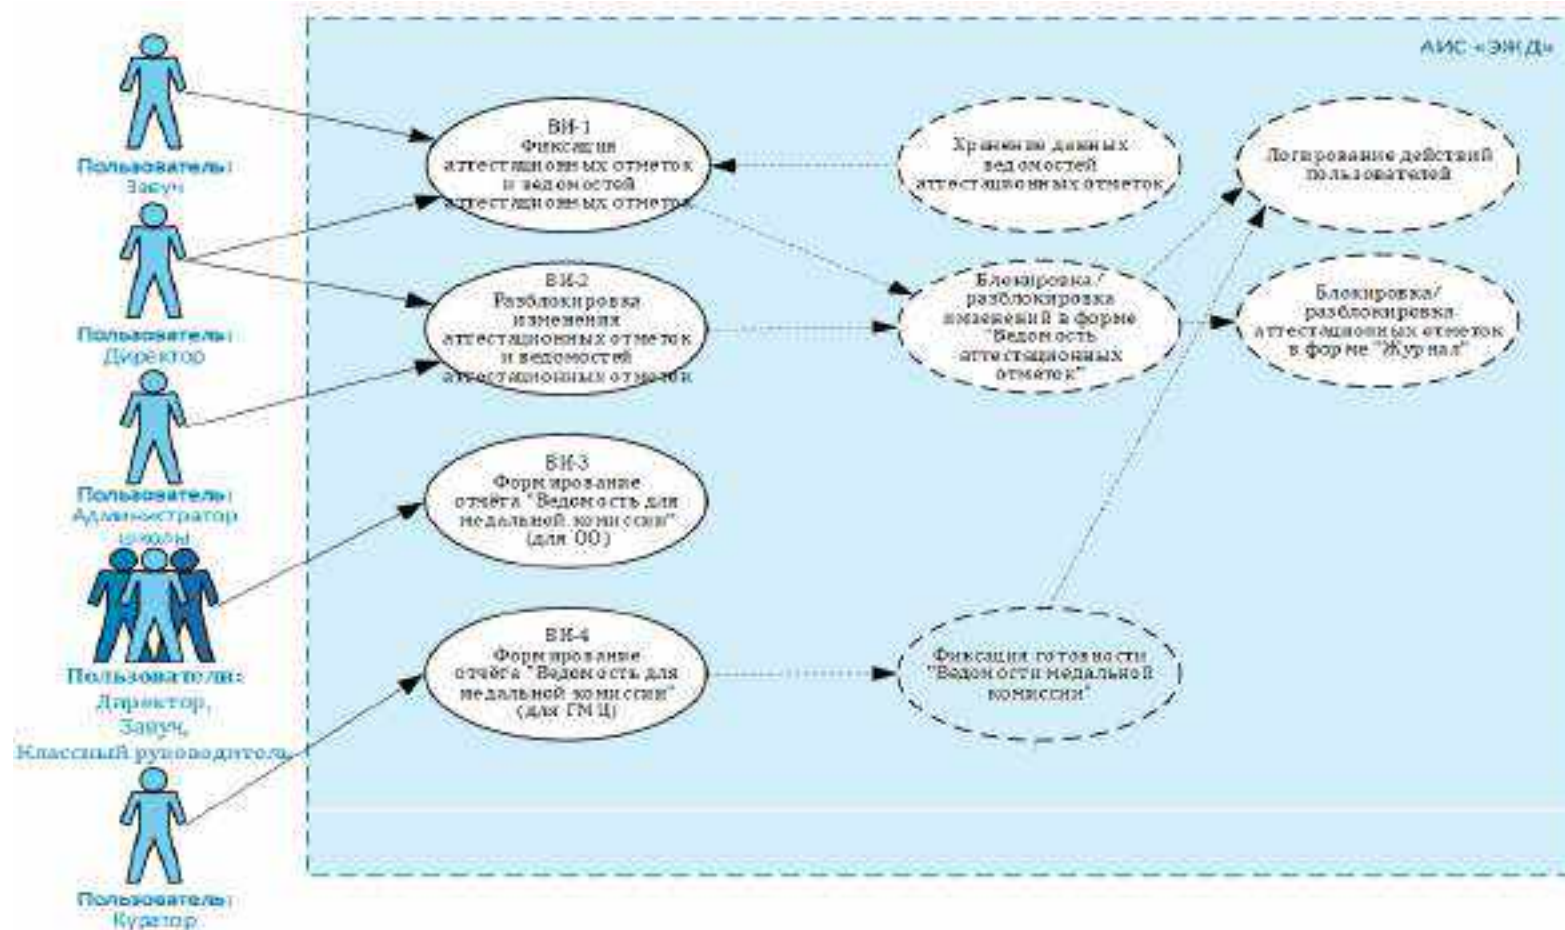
АИС «ЭЖД»

Пользователь: Завуч

Пользователь: Директор

Пользователь: Администратор школы

Пользователи: Директор, Завуч, Классный руководитель

Пользователь: Куратор

ВИ-1
Фиксация аттестационных отметок и ведомостей аттестационных отметок

ВИ-2
Разблокировка изменения аттестационных отметок и ведомостей аттестационных отметок

ВИ-3
Формирование отчёта "Ведомость для медальной комиссии" (для ОО)

ВИ-4
Формирование отчёта "Ведомость для медальной комиссии" (для ГМЦ)

Хранение данных ведомостей аттестационных отметок

Блокировка/разблокировка изменений в форме "Ведомость аттестационных отметок"

Фиксация готовности "Ведомости медальной комиссии"

Логирование действий пользователей

Блокировка/разблокировка аттестационных отметок в форме "Журнал"